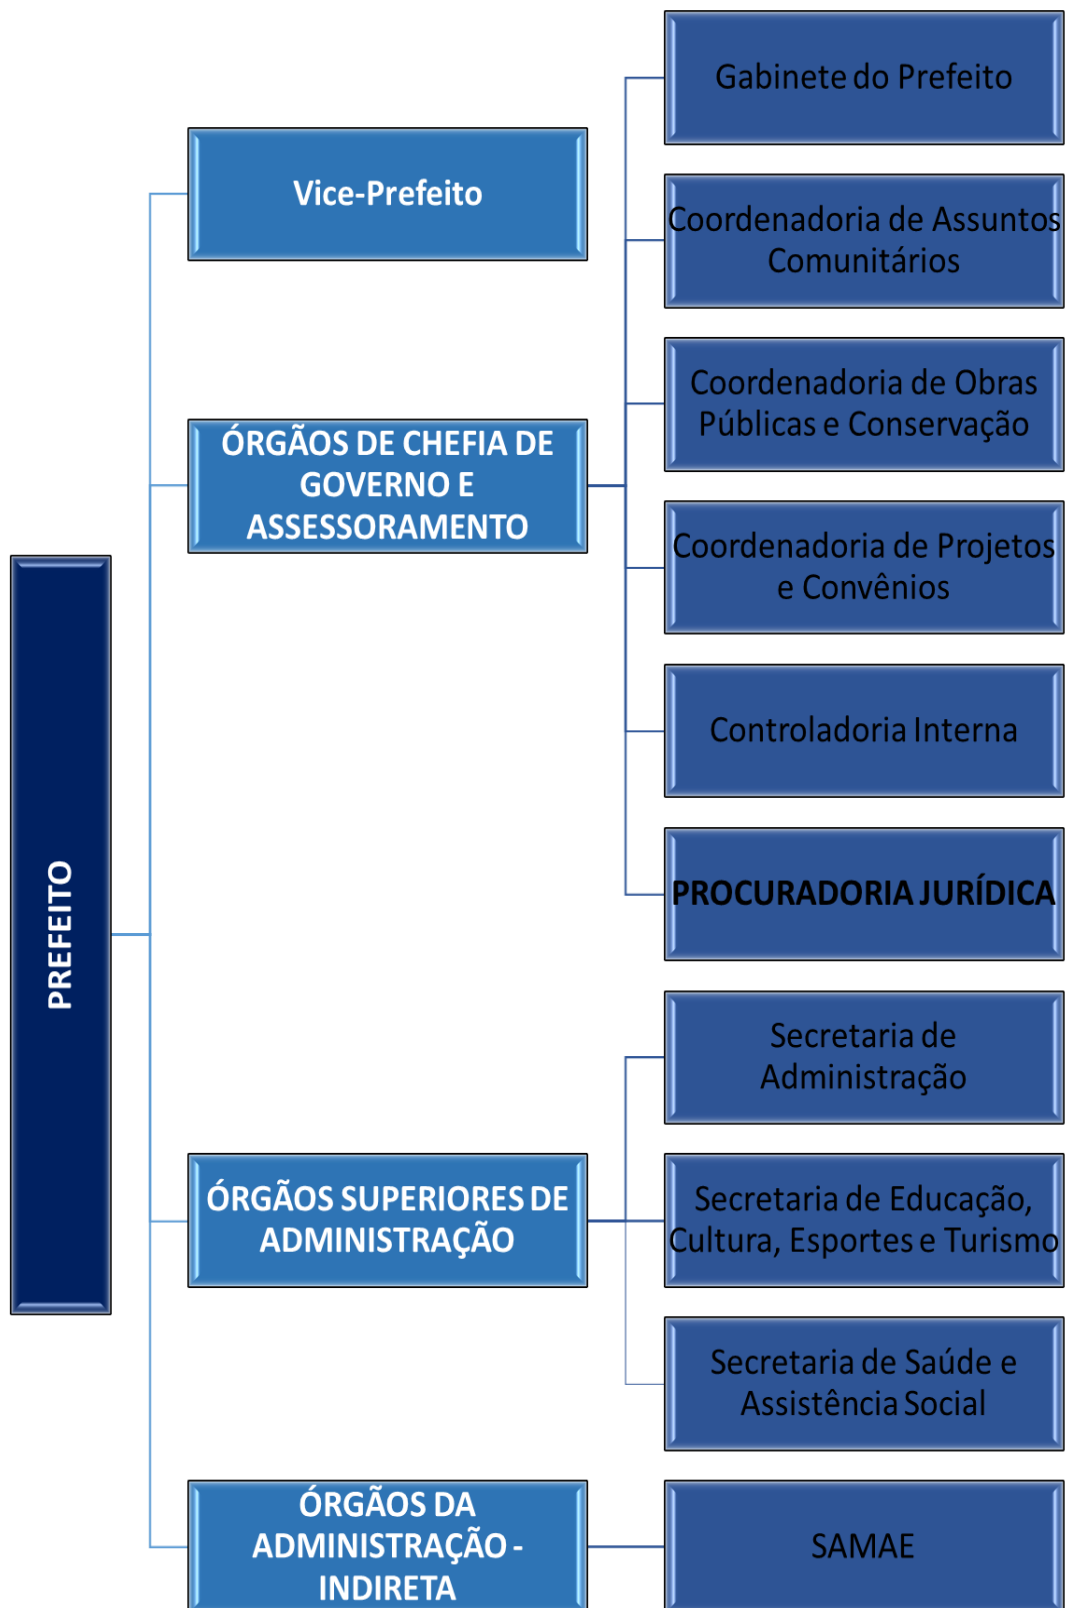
PREFEITO

Vice-Prefeito

ÓRGÃOS DE CHEFIA DE GOVERNO E ASSESSORAMENTO

Gabinete do Prefeito

Coordenadoria de Assuntos Comunitários

Coordenadoria de Obras Públicas e Conservação

Coordenadoria de Projetos e Convênios

Controladoria Interna

PROCURADORIA JURÍDICA

ÓRGÃOS SUPERIORES DE ADMINISTRAÇÃO

Secretaria de Administração

Secretaria de Educação, Cultura, Esportes e Turismo

Secretaria de Saúde e Assistência Social

ÓRGÃOS DA ADMINISTRAÇÃO - INDIRETA

SAMAE